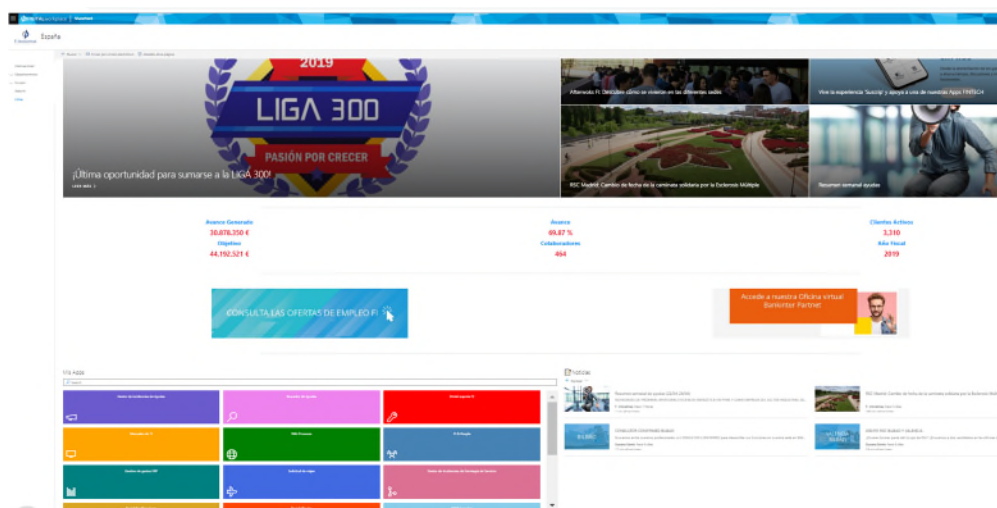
España

2019

LIGA 300

PASIÓN POR CRECER

¡Última oportunidad para sumarse a la LIGA 300!

Aftenwork FI: Descubre cómo se vivieron en las diferentes sedes

Vive la experiencia 'Succap' y apoya a una de nuestras Apps FINTECH

RSC Madrid: Cambio de fecha de la caminata solidaria por la Esclerosis Múltiple

Resumen semanal ayudas

Avance Generado
30.878.350 €
Objetivo
44.192.521 €

Avance
69,87 %
Colaboradores
464

Clientes Activos
3.310
Año Fiscal
2019

CONSULTA LAS OFERTAS DE EMPLEO FI

Accede a nuestra Oficina virtual Bankinter Partnet

Mi Área

Noticias